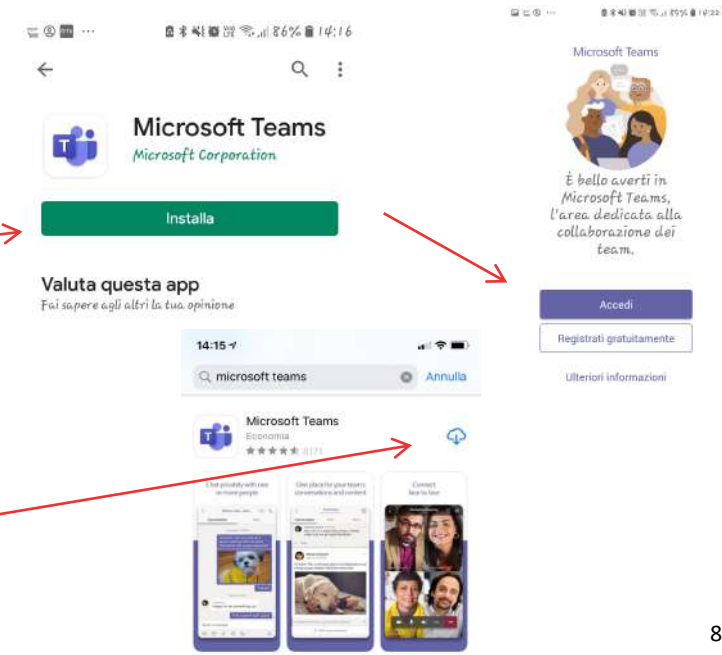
86% 14:16

Microsoft Teams
Microsoft Corporation

Installa

Valuta questa app
Fai sapere agli altri la tua opinione

14:15

microsoft teams
Annulla

Microsoft Teams
Economia
★★★★★ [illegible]

Chat privately with one or more people

One place for your team's conversations and content

Connect face to face

Microsoft Teams

È bello averti in Microsoft Teams, l'area dedicata alla collaborazione dei team.

Accedi

Registrati gratuitamente

Ulteriori informazioni

8